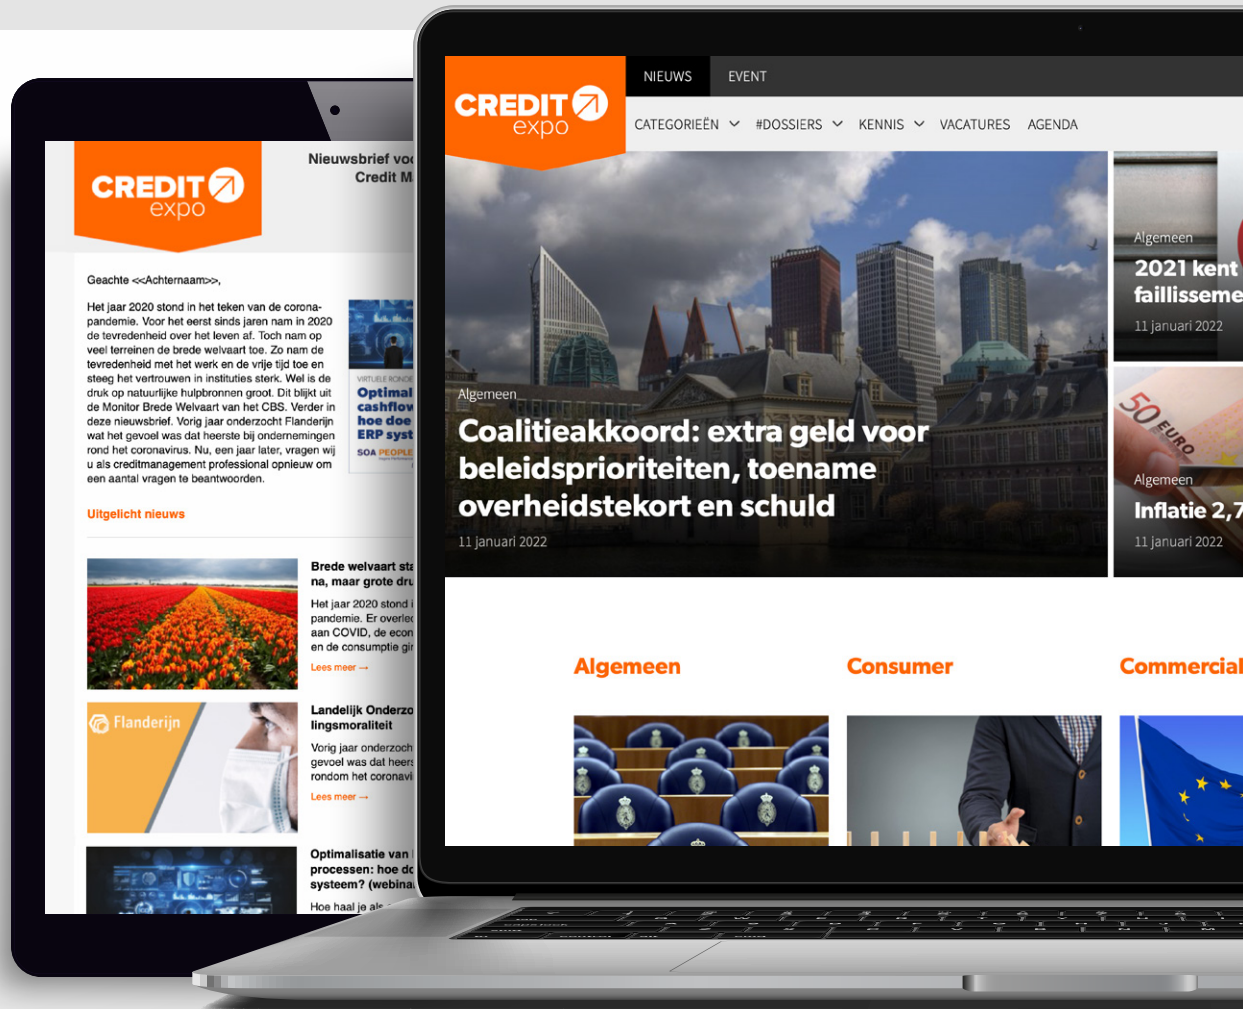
CREDIT expo

Nieuwsbrief vo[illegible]
Credit M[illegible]

Geachte <<Achternaam>>,

Het jaar 2020 stond in het teken van de coronapandemie. Voor het eerst sinds jaren nam in 2020 de tevredenheid over het leven af. Toch nam op veel terreinen de brede welvaart toe. Zo nam de tevredenheid met het werk en de vrije tijd toe en steeg het vertrouwen in instituties sterk. Wel is de druk op natuurlijke hulpbronnen groot. Dit blijkt uit de Monitor Brede Welvaart van het CBS. Verder in deze nieuwsbrief. Vorig jaar onderzocht Flanderijn wat het gevoel was dat heerste bij ondernemingen rond het coronavirus. Nu, een jaar later, vragen wij u als creditmanagement professional opnieuw om een aantal vragen te beantwoorden.

VIRTUELE RONDE
Optimal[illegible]
cashflow
hoe doe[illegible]
ERP syst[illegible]
SOA PEOPLE

Uitgelicht nieuws

Brede welvaart sta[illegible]
na, maar grote dru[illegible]
Het jaar 2020 stond i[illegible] pandemie. Er overle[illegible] aan COVID, de econ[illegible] en de consumptie gi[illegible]
Lees meer →

Flanderijn

Landelijk Onderzo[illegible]
lingsmoraliteit
Vorig jaar onderzoch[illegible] gevoel was dat heers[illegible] rondom het coronavi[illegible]
Lees meer →

Optimalisatie van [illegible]
processen: hoe do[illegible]
systeem? (webina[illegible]
Hoe haal je als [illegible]

CREDIT expo

NIEUWS
EVENT
CATEGORIEËN
#DOSSIERS
KENNIS
VACATURES
AGENDA

Algemeen
Coalitieakkoord: extra geld voor beleidsprioriteiten, toename overheidstekort en schuld
11 januari 2022

Algemeen
2021 kent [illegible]
faillisseme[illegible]
11 januari 2022

Algemeen
Inflatie 2,7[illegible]
11 januari 2022

Algemeen
Consumer
Commercial